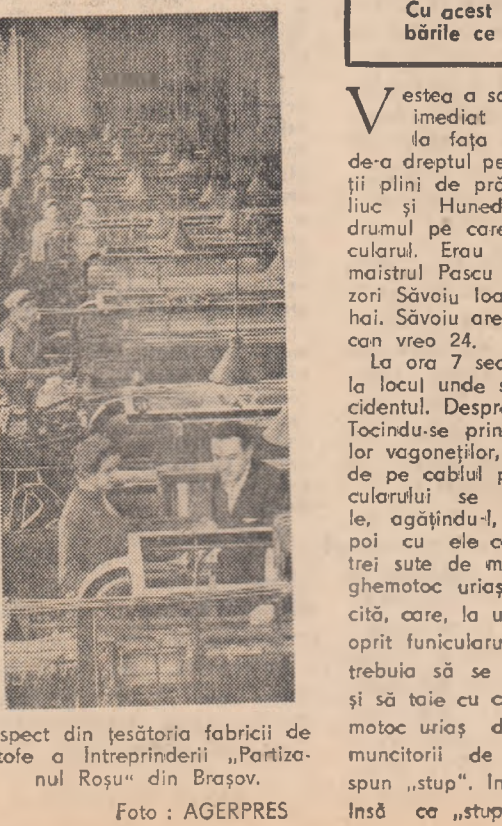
spect din țesătoria fabricii de tofe a Intreprinderii „Partizanul Roșu" din Brașov.

Foto : AGERPRES

Cu acest
bările ce

Vestea a sc imediat la fața de-a dreptul pe ții plini de pră liuc și Huned drumul pe care cularul. Erau maistrul Pascu zori Săvoiu Ioa hai. Săvoiu are cam vreo 24.

La ora 7 sec la locul unde s cidentul. Despre Tocindu-se prin lor vagoneților, de pe cablul p cularului se le, agățîndu-l, poi cu ele c trei sute de m ghemotoc urias cită, care, la u oprit funicularu trebuia să se și să taie cu c motoc uriaș d muncitorii de spun „stup". In însă ca „stup